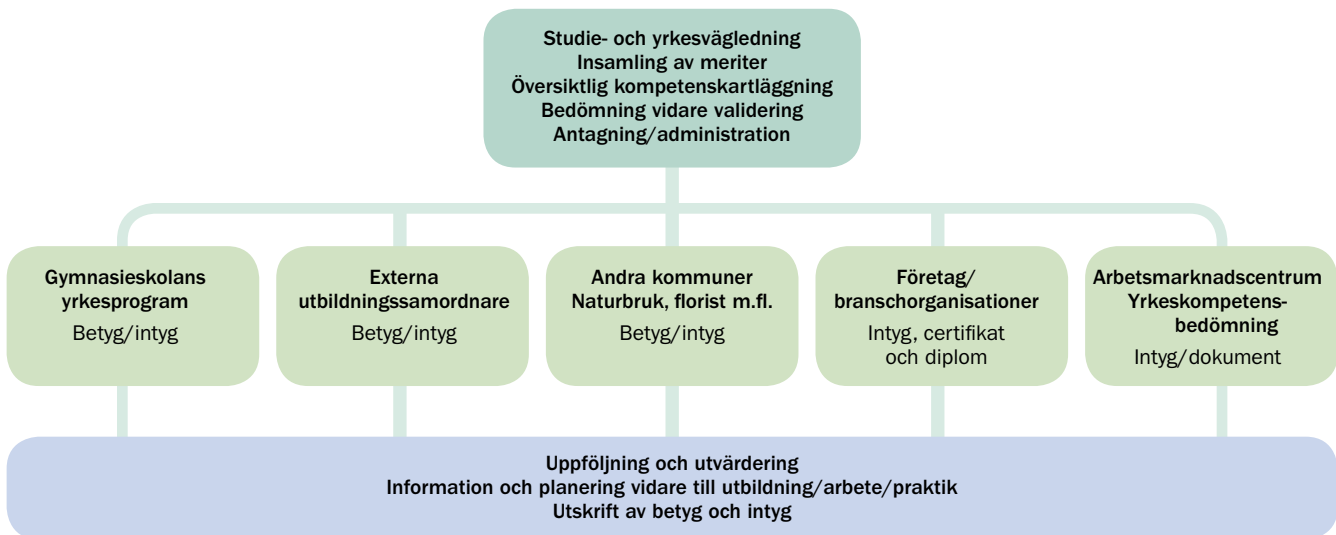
Studie- och yrkesvägledning
Insamling av meriter
Översiktlig kompetenskartläggning
Bedömning vidare validering
Antagning/administration

Gymnasieskolans yrkesprogram
Betyg/intyg

Externa utbildningssamordnare
Betyg/intyg

Andra kommuner
Naturbruk, florist m.fl.
Betyg/intyg

Företag/ branschorganisationer
Intyg, certifikat och diplom

Arbetsmarknadscentrum
Yrkeskompetensbedömning
Intyg/dokument

Uppföljning och utvärdering
Information och planering vidare till utbildning/arbete/praktik
Utskrift av betyg och intyg